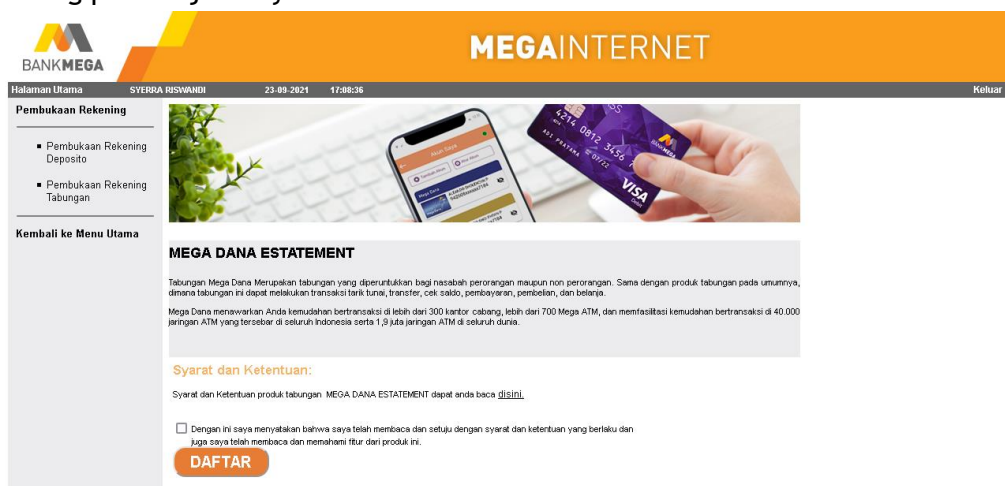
BANKMEGA

MEGAINTERNET

Halaman Utama SYERRA RISWANDI 23-09-2021 17:08:36 Keluar

Pembukaan Rekening

- Pembukaan Rekening Deposito
- Pembukaan Rekening Tabungan

Kembali ke Menu Utama

MEGA DANA ESTATEMENT

Tabungan Mega Dana Merupakan tabungan yang diperuntukkan bagi nasabah perorangan maupun non perorangan. Sama dengan produk tabungan pada umumnya, dimana tabungan ini dapat melakukan transaksi tarik tunai, transfer, cek saldo, pembayaran, pembelian, dan belanja.

Mega Dana menawarkan Anda kemudahan bertransaksi di lebih dari 300 kantor cabang, lebih dari 700 Mega ATM, dan memfasilitasi kemudahan bertransaksi di 40.000 jaringan ATM yang tersebar di seluruh Indonesia serta 1,9 juta jaringan ATM di seluruh dunia.

Syarat dan Ketentuan:

Syarat dan Ketentuan produk tabungan MEGA DANA ESTATEMENT dapat anda baca disini.

Dengan ini saya menyatakan bahwa saya telah membaca dan setuju dengan syarat dan ketentuan yang berlaku dan juga saya telah membaca dan memahami fitur dari produk ini.

DAFTAR